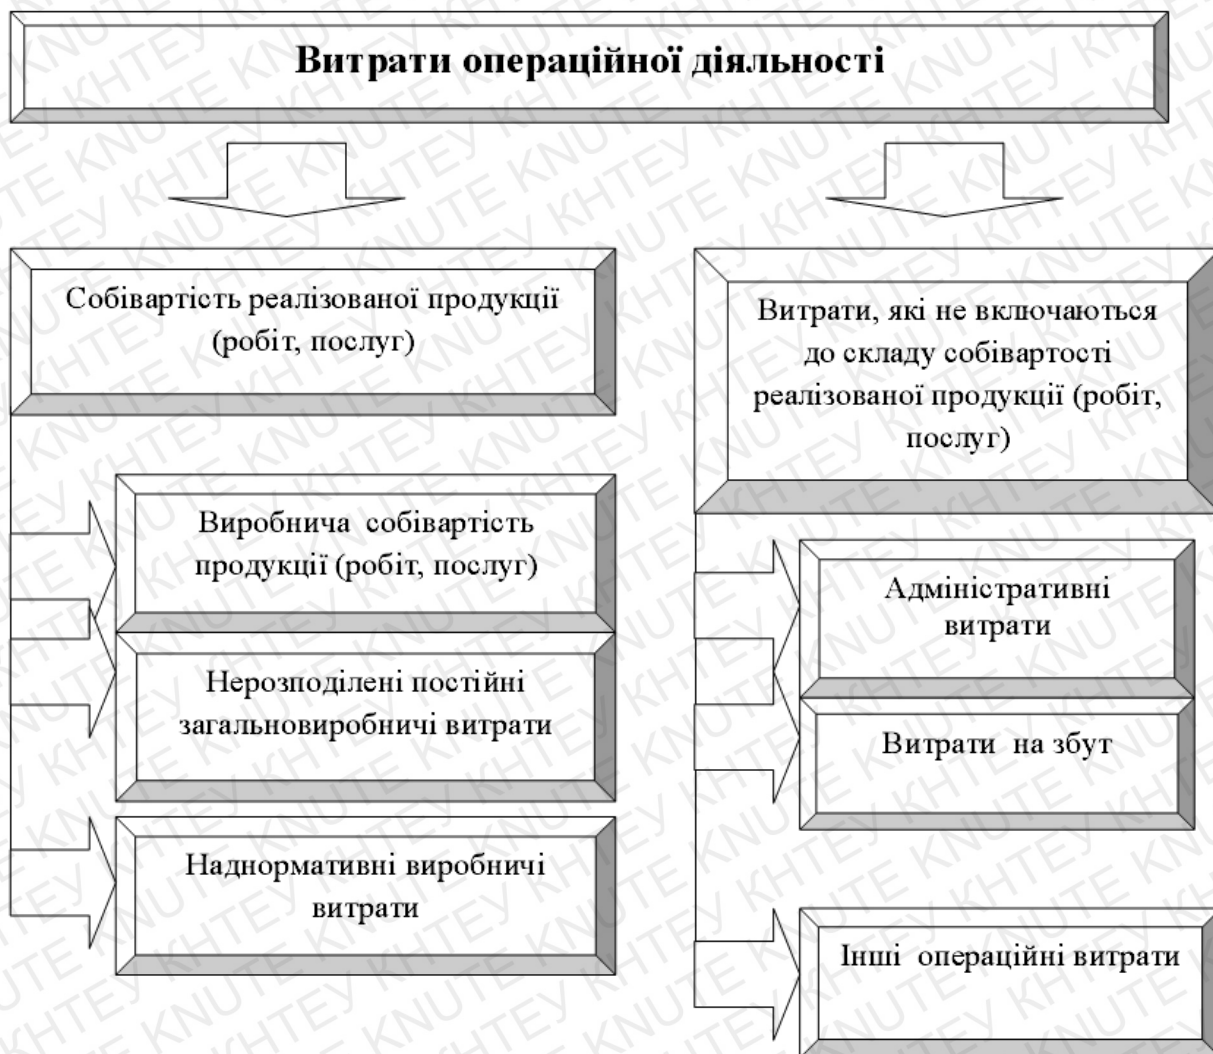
Витрати операційної діяльності

Собівартість реалізованої продукції (робіт, послуг)

Виробнича собівартість продукції (робіт, послуг)

Нерозподілені постійні загальновиробничі витрати

Наднормативні виробничі витрати

Витрати, які не включаються до складу собівартості реалізованої продукції (робіт, послуг)

Адміністративні витрати

Витрати на збут

Інші операційні витрати

KNUTE KHTEY